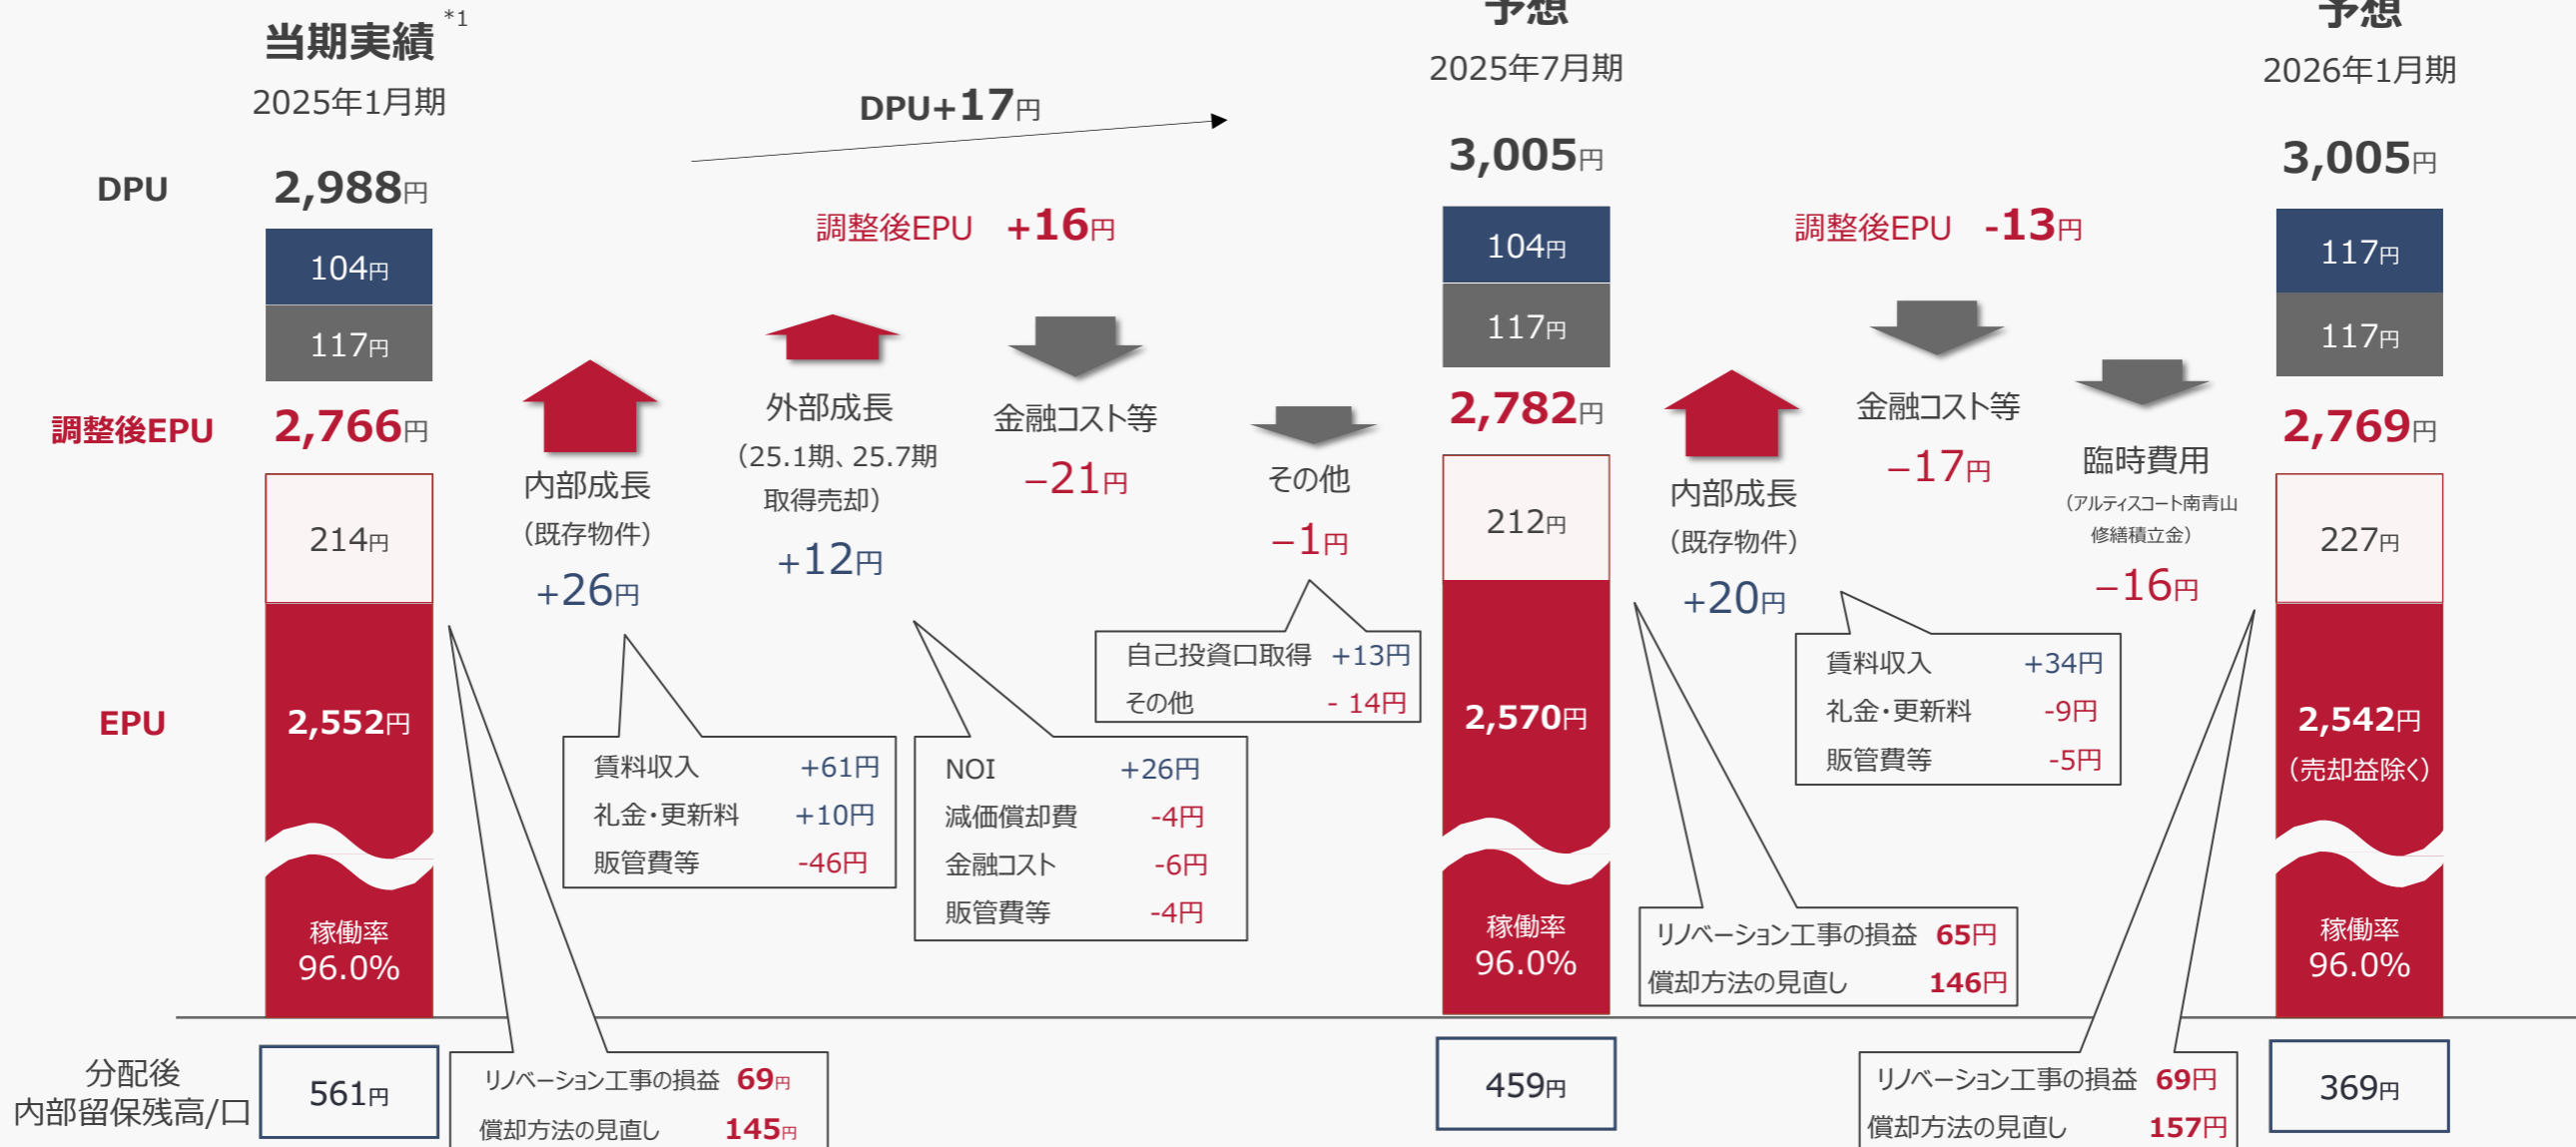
当期実績 *1
2025年1月期

予想
2025年7月期

予想
2026年1月期

DPU+17円

DPU 2,988円 3,005円 3,005円

104円 117円

調整後EPU +16円

調整後EPU -13円

104円 117円

117円 117円

調整後EPU 2,766円

内部成長
(既存物件)
+26円

外部成長
(25.1期、25.7期取得売却)
+12円

金融コスト等
−21円

その他
−1円

2,782円

内部成長
(既存物件)
+20円

金融コスト等
−17円

臨時費用
(アルティスコート南青山修繕積立金)
−16円

2,769円

214円 212円 227円

自己投資口取得 +13円
その他 - 14円

賃料収入 +34円
礼金・更新料 -9円
販管費等 -5円

EPU 2,552円 2,570円 2,542円 (売却益除く)

賃料収入 +61円
礼金・更新料 +10円
販管費等 -46円

NOI +26円
減価償却費 -4円
金融コスト -6円
販管費等 -4円

稼働率 96.0%

稼働率 96.0%

稼働率 96.0%

リノベーション工事の損益 65円
償却方法の見直し 146円

分配後
内部留保残高/口

561円

リノベーション工事の損益 69円
償却方法の見直し 145円

459円

リノベーション工事の損益 69円
償却方法の見直し 157円

369円